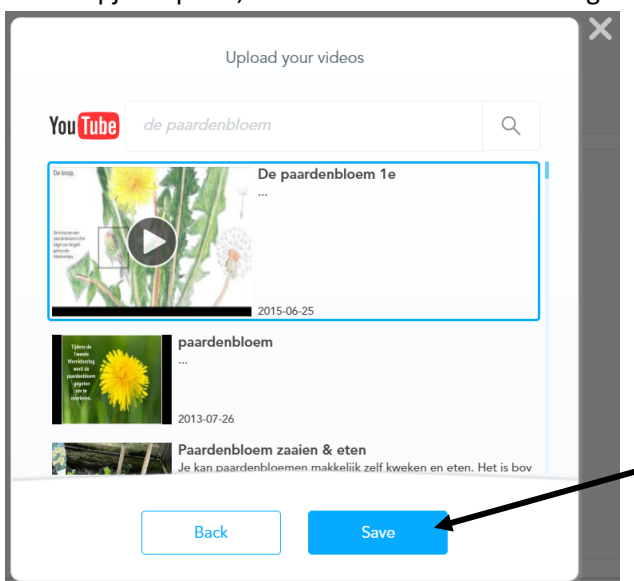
Upload your videos

YouTube

de paardenbloem

De knop.

De paardenbloem 1e

...

2015-06-25

Tijdens de Tweede Wereldoorlog werd de paardenbloem gegeten om te overleven.

paardenbloem

...

2013-07-26

Paardenbloem zaaien & eten

Je kan paardenbloemen makkelijk zelf kweken en eten. Het is bov

Back

Save